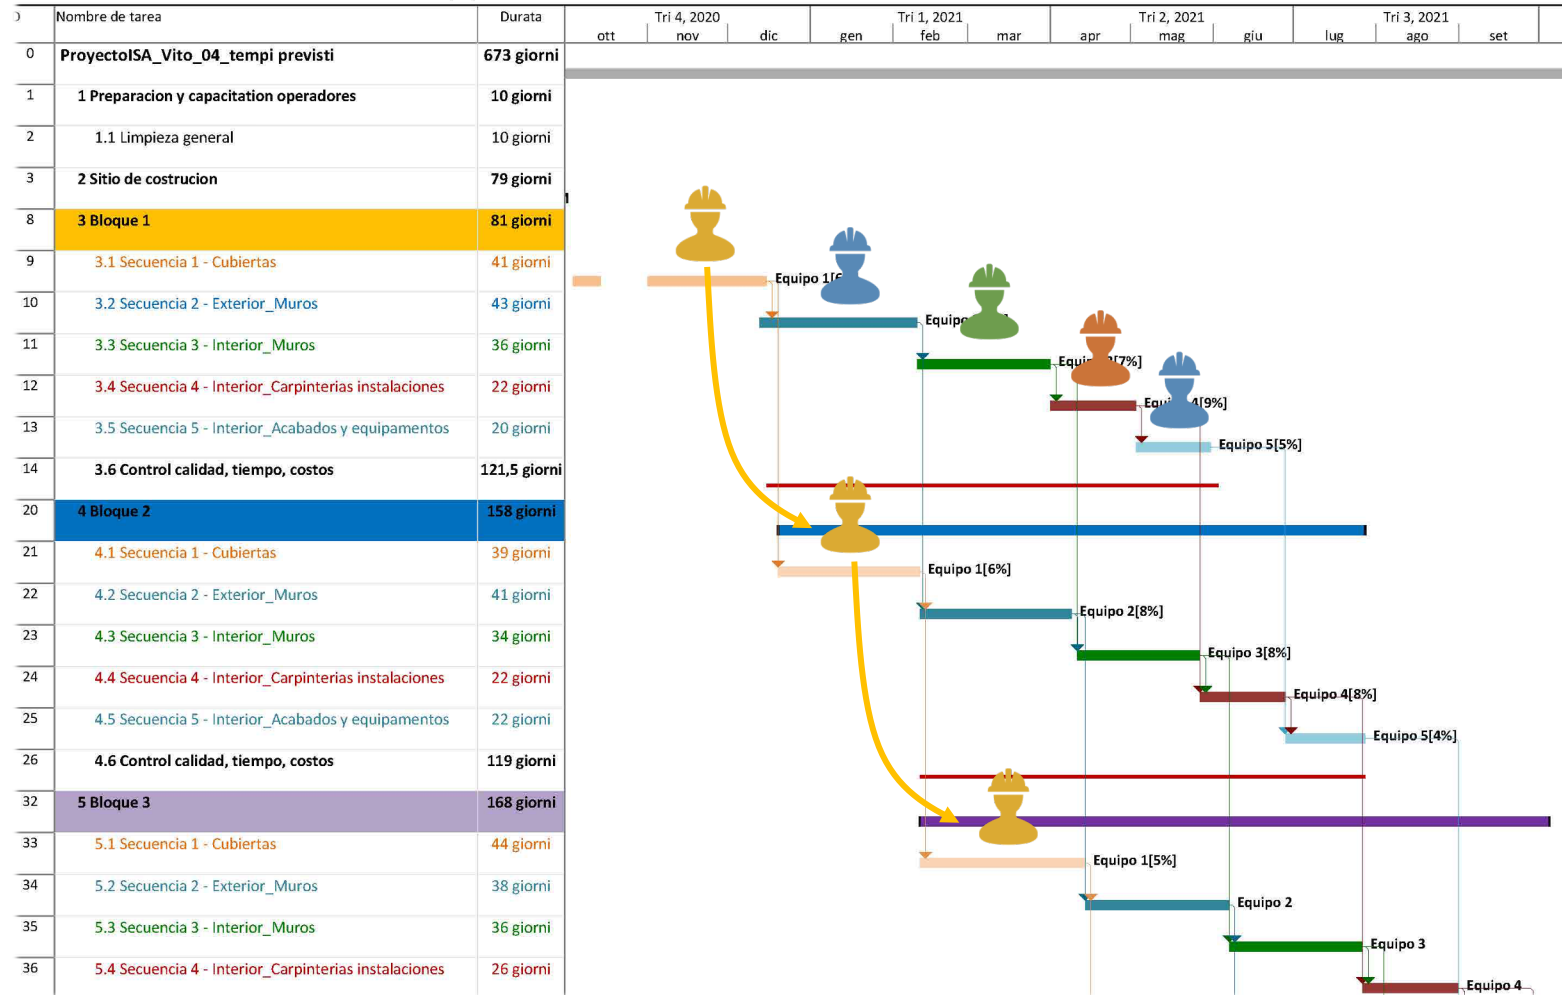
| ) | Nombre de tarea | Durata |
|---|---|---|
| 0 | ProyectoISA_Vito_04_tempi previsti | 673 giorni |
| 1 | 1 Preparacion y capacitation operadores | 10 giorni |
| 2 | 1.1 Limpieza general | 10 giorni |
| 3 | 2 Sitio de costrucion | 79 giorni |
| 8 | 3 Bloque 1 | 81 giorni |
| 9 | 3.1 Secuencia 1 - Cubiertas | 41 giorni |
| 10 | 3.2 Secuencia 2 - Exterior_Muros | 43 giorni |
| 11 | 3.3 Secuencia 3 - Interior_Muros | 36 giorni |
| 12 | 3.4 Secuencia 4 - Interior_Carpinterias instalaciones | 22 giorni |
| 13 | 3.5 Secuencia 5 - Interior_Acabados y equipamentos | 20 giorni |
| 14 | 3.6 Control calidad, tiempo, costos | 121,5 giorni |
| 20 | 4 Bloque 2 | 158 giorni |
| 21 | 4.1 Secuencia 1 - Cubiertas | 39 giorni |
| 22 | 4.2 Secuencia 2 - Exterior_Muros | 41 giorni |
| 23 | 4.3 Secuencia 3 - Interior_Muros | 34 giorni |
| 24 | 4.4 Secuencia 4 - Interior_Carpinterias instalaciones | 22 giorni |
| 25 | 4.5 Secuencia 5 - Interior_Acabados y equipamentos | 22 giorni |
| 26 | 4.6 Control calidad, tiempo, costos | 119 giorni |
| 32 | 5 Bloque 3 | 168 giorni |
| 33 | 5.1 Secuencia 1 - Cubiertas | 44 giorni |
| 34 | 5.2 Secuencia 2 - Exterior_Muros | 38 giorni |
| 35 | 5.3 Secuencia 3 - Interior_Muros | 36 giorni |
| 36 | 5.4 Secuencia 4 - Interior_Carpinterias instalaciones | 26 giorni |

Tri 4, 2020 Tri 1, 2021 Tri 2, 2021 Tri 3, 2021
ott nov dic gen feb mar apr mag giu lug ago set

Equipo 1[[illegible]
Equipo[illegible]
Equi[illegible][7%]
Equi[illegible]4[9%]
Equipo 5[5%]
Equipo 1[6%]
Equipo 2[8%]
Equipo 3[8%]
Equipo 4[8%]
Equipo 5[4%]
Equipo 1[5%]
Equipo 2
Equipo 3
Equipo 4